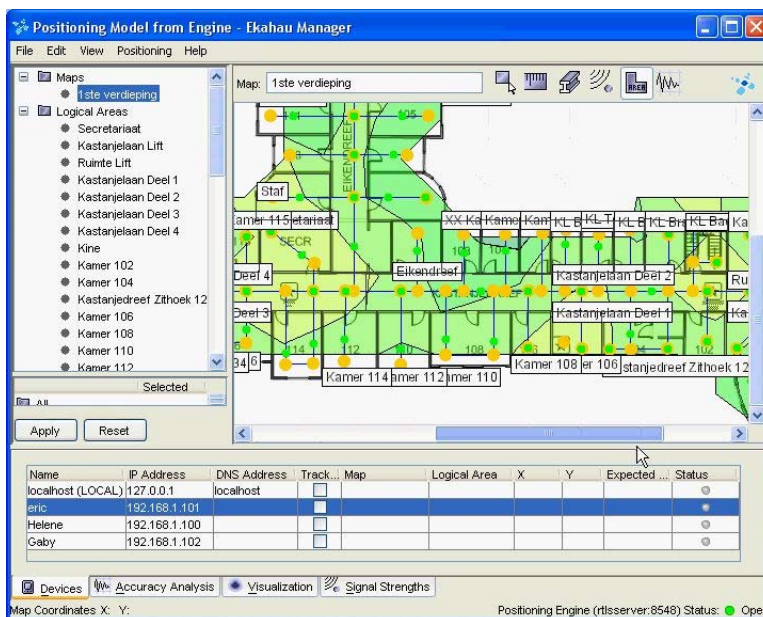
Positioning Model from Engine - Ekahau Manager

File Edit View Positioning Help

Maps
1ste verdieping
Logical Areas
Secretariaat
Kastanjelaan Lift
Ruimte Lift
Kastanjelaan Deel 1
Kastanjelaan Deel 2
Kastanjelaan Deel 3
Kastanjelaan Deel 4
Kine
Kamer 102
Kamer 104
Kastanjedreef Zithoek 12
Kamer 106
Kamer 108
Kamer 110
Kamer 112

Selected
All

Apply Reset

Map: 1ste verdieping

Staf
amer 115
etariaat
SECR
EIKENDREEF
Eikendreef
Deel 4
Deel 3
XX Ka
Kame
Kam
KL B
KL T
KL B
KL Br
KL Ba
Ka
Kastanjelaan Deel 2
Kastanjelaan Deel 1
Ru
Ka
Kamer 114
amer 112
amer 110
Kamer 108
er 106
stanjedreef Zithoek 12
34 6
105
103
114
112
110
108
102

| Name | IP Address | DNS Address | Track... | Map | Logical Area | X | Y | Expected ... | Status |
|---|---|---|---|---|---|---|---|---|---|
| localhost (LOCAL) | 127.0.0.1 | localhost | | | | | | | |
| eric | 192.168.1.101 | | | | | | | | |
| Helene | 192.168.1.100 | | | | | | | | |
| Gaby | 192.168.1.102 | | | | | | | | |

Devices | Accuracy Analysis | Visualization | Signal Strengths

Map Coordinates X: Y:

Positioning Engine (rtlsserver:8548) Status: Ope